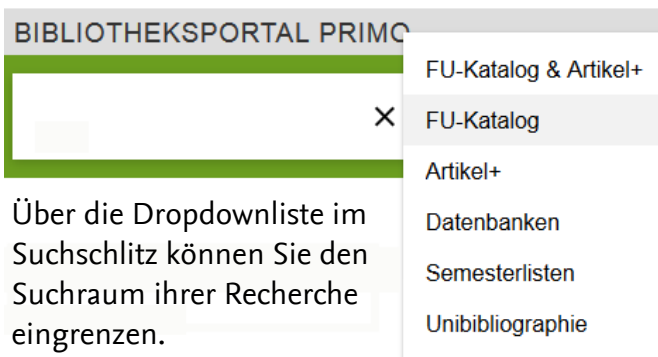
BIBLIOTHEKSPORTAL PRIMO

×

FU-Katalog & Artikel+
FU-Katalog
Artikel+
Datenbanken
Semesterlisten
Unibibliographie

Über die Dropdownliste im Suchschlitz können Sie den Suchraum ihrer Recherche eingrenzen.